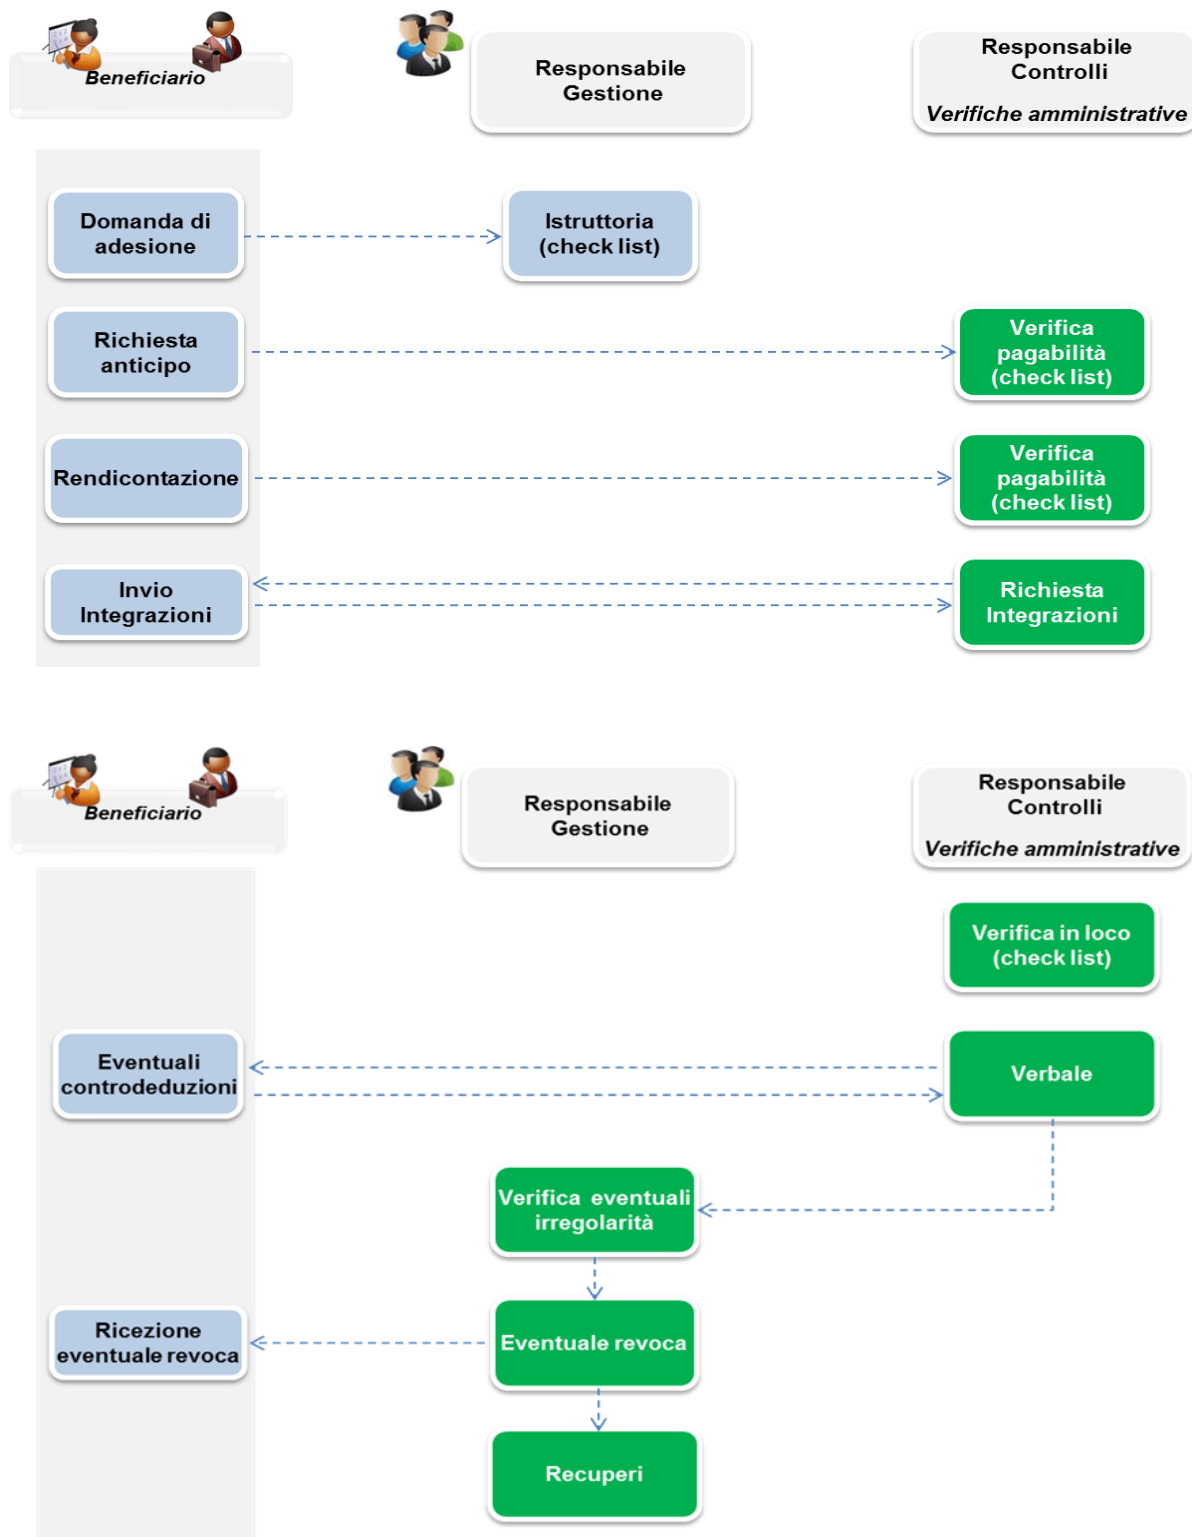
Beneficiario

Responsabile Gestione

Responsabile Controlli

Verifiche amministrative

Domanda di adesione

Istruttoria (check list)

Richiesta anticipo

Verifica pagabilità (check list)

Rendicontazione

Verifica pagabilità (check list)

Invio Integrazioni

Richiesta Integrazioni

Beneficiario

Responsabile Gestione

Responsabile Controlli

Verifiche amministrative

Verifica in loco (check list)

Eventuali controdeduzioni

Verbale

Verifica eventuali irregolarità

Ricezione eventuale revoca

Eventuale revoca

Recuperi